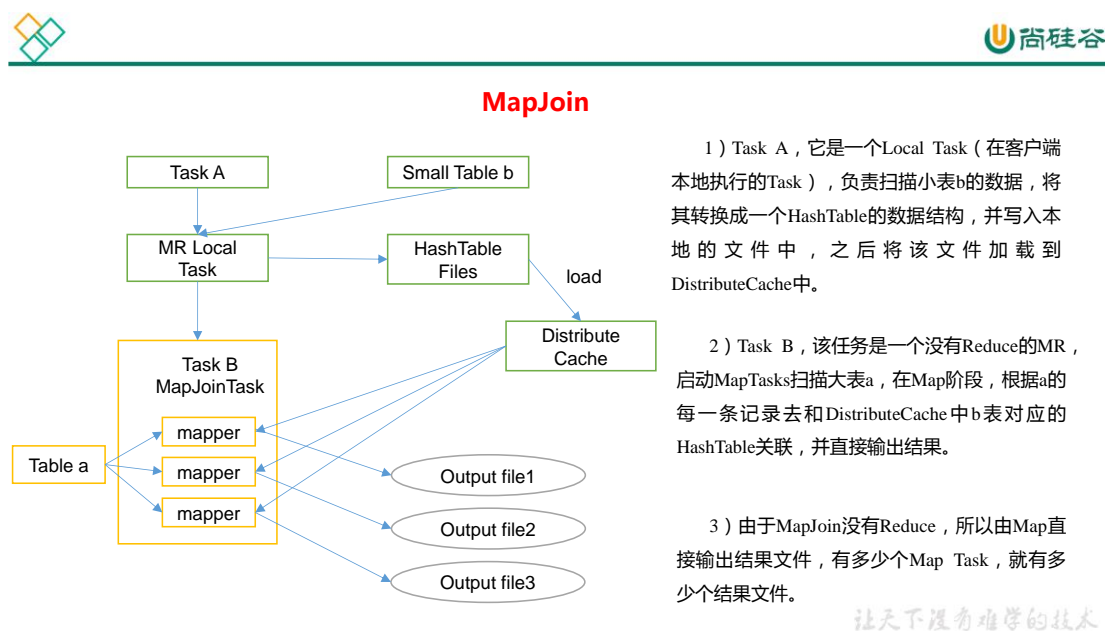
尚硅谷

MapJoin

Task A

Small Table b

MR Local Task

HashTable Files

load

Distribute Cache

Task B MapJoinTask

mapper

mapper

mapper

Table a

Output file1

Output file2

Output file3

1）Task A，它是一个Local Task（在客户端本地执行的Task），负责扫描小表b的数据，将其转换成一个HashTable的数据结构，并写入本地的文件中，之后将该文件加载到DistributeCache中。

2）Task B，该任务是一个没有Reduce的MR，启动MapTasks扫描大表a，在Map阶段，根据a的每一条记录去和DistributeCache中b表对应的HashTable关联，并直接输出结果。

3）由于MapJoin没有Reduce，所以由Map直接输出结果文件，有多少个Map Task，就有多少个结果文件。

让天下没有难学的技术